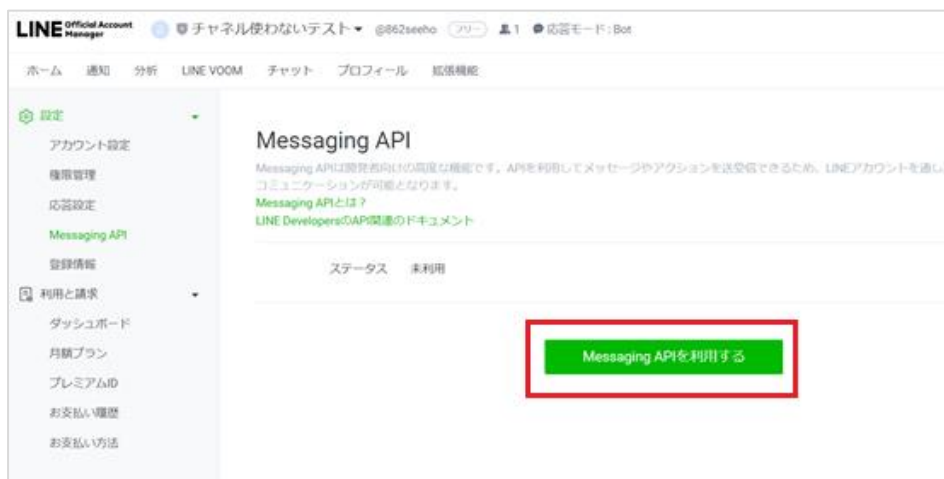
LINE Official Account Manager

チャネル使わないテスト ▾ @862seeho フリー 1 応答モード：Bot

ホーム 通知 分析 LINE VOOM チャット プロフィール 拡張機能

設定
アカウント設定
権限管理
応答設定
Messaging API
登録情報
利用と請求
ダッシュボード
月額プラン
プレミアムID
お支払い履歴
お支払い方法

Messaging API

Messaging APIは開発者向けの高度な機能です。APIを利用してメッセージやアクションを送受信できるため、LINEアカウントを通し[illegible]コミュニケーションが可能となります。

Messaging APIとは？

LINE DevelopersのAPI関連のドキュメント

ステータス 未利用

Messaging APIを利用する